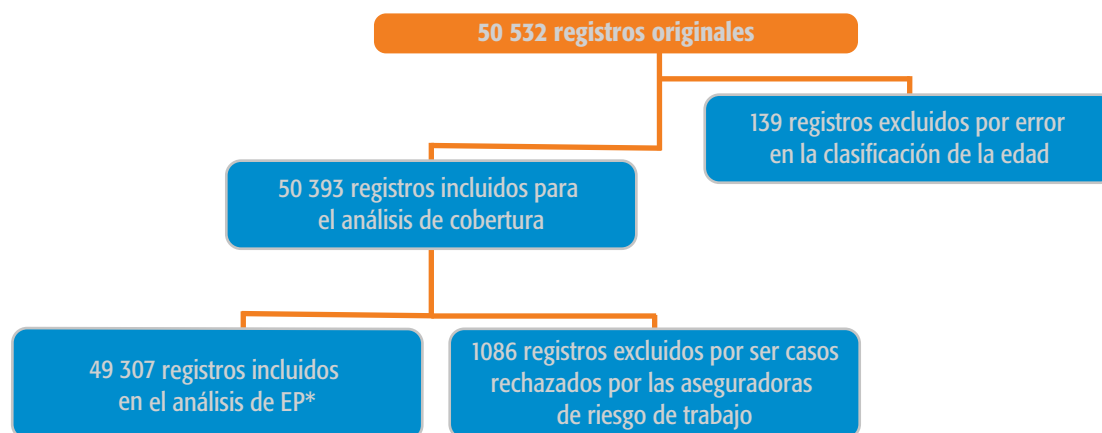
50 532 registros originales

139 registros excluidos por error en la clasificación de la edad

50 393 registros incluidos para el análisis de cobertura

49 307 registros incluidos en el análisis de EP*

1086 registros excluidos por ser casos rechazados por las aseguradoras de riesgo de trabajo